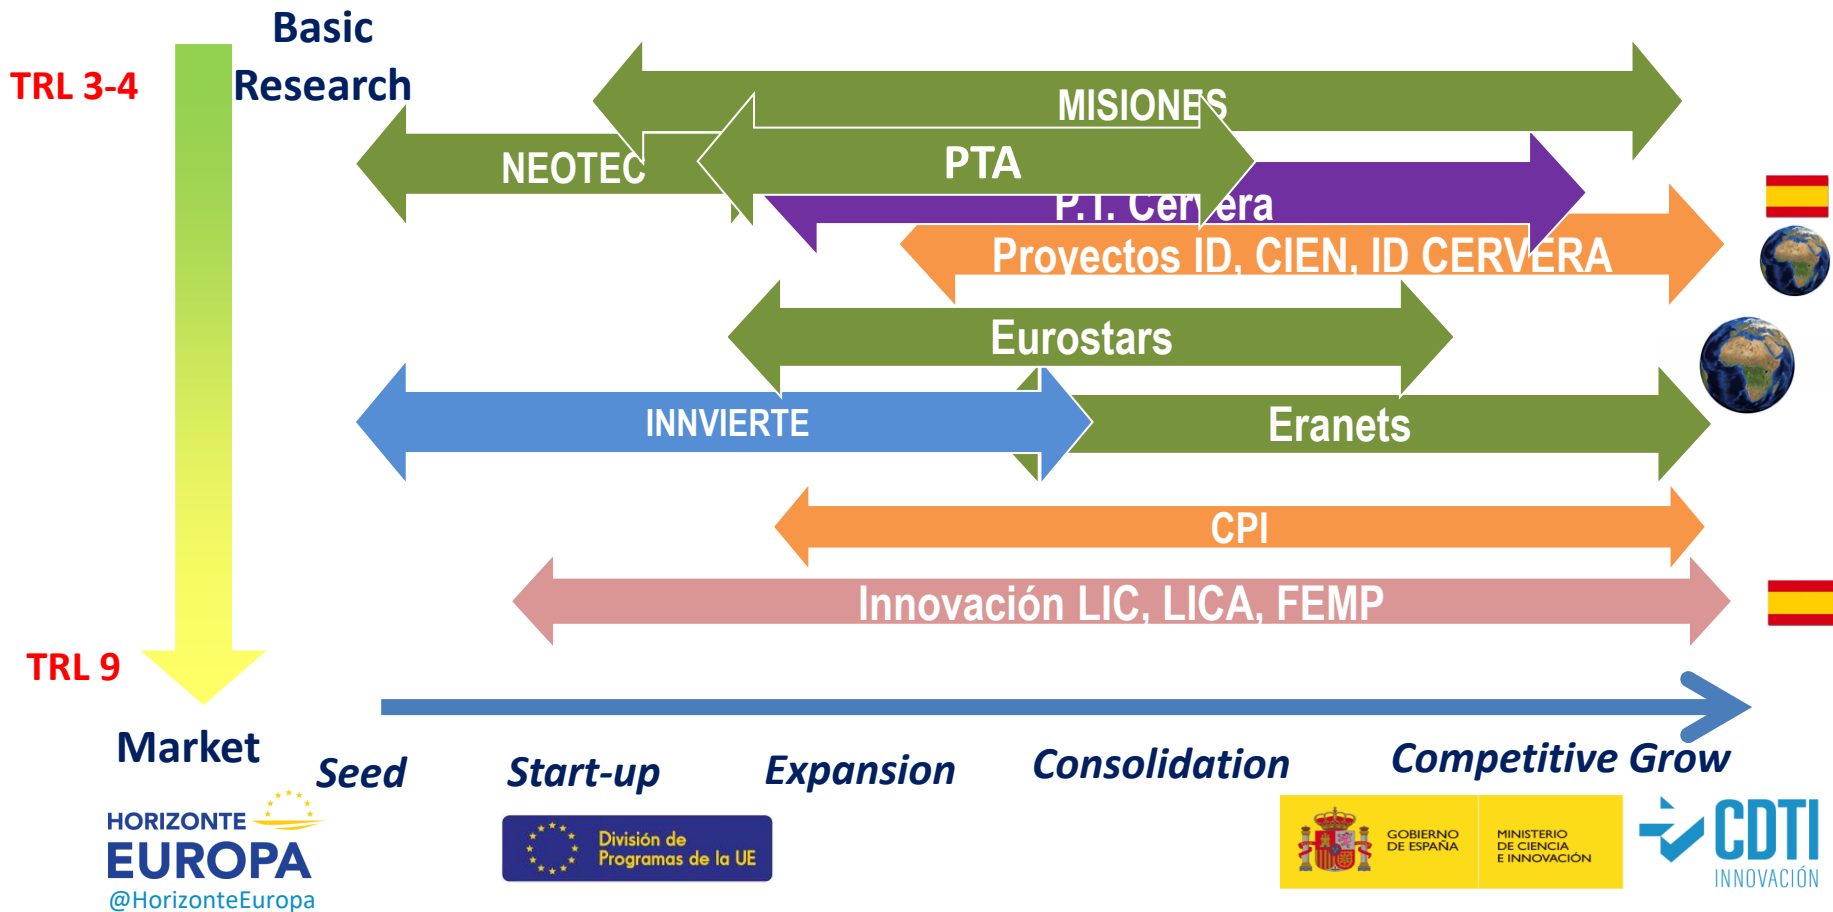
Basic Research

TRL 3-4

MISIONES

NEOTEC

PTA

P.I. Cer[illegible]era

Proyectos ID, CIEN, ID CERVERA

Eurostars

INNVIERTE

Eranets

CPI

Innovación LIC, LICA, FEMP

TRL 9

Market

Seed

Start-up

Expansion

Consolidation

Competitive Grow

HORIZONTE EUROPA

@HorizonteEuropa

División de Programas de la UE

GOBIERNO DE ESPAÑA

MINISTERIO DE CIENCIA E INNOVACIÓN

CDTI INNOVACIÓN